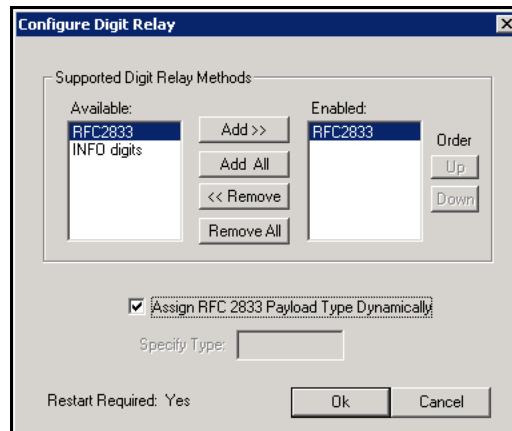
Configure Digit Relay

Supported Digit Relay Methods

Available:
RFC2833
INFO digits

Add >>
Add All
<< Remove
Remove All

Enabled:
RFC2833

Order
Up
Down

Assign RFC 2833 Payload Type Dynamically

Specify Type:

Restart Required: Yes

Ok
Cancel